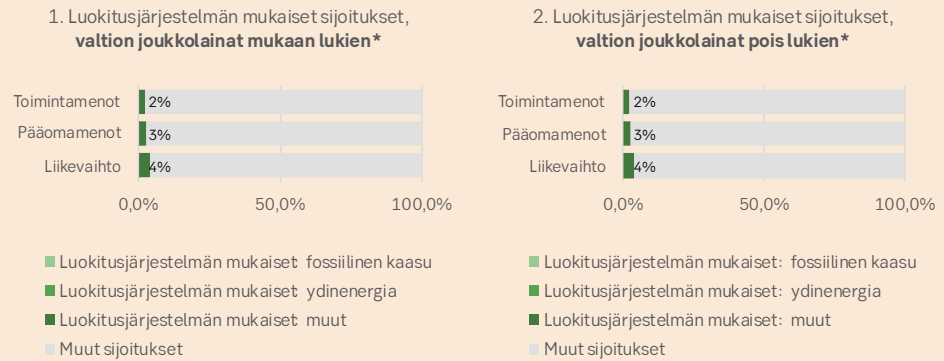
1. Luokitusjärjestelmän mukaiset sijoitukset, **valtion joukkolainat mukaan lukien***

Toimintamenot 2%
Pääomamenot 3%
Liikevaihto 4%

0,0% 50,0% 100,0%

Luokitusjärjestelmän mukaiset fossiilinen kaasu
Luokitusjärjestelmän mukaiset ydinenergia
Luokitusjärjestelmän mukaiset muut
Muut sijoitukset

2. Luokitusjärjestelmän mukaiset sijoitukset, **valtion joukkolainat pois lukien***

Toimintamenot 2%
Pääomamenot 3%
Liikevaihto 4%

0,0% 50,0% 100,0%

Luokitusjärjestelmän mukaiset: fossiilinen kaasu
Luokitusjärjestelmän mukaiset: ydinenergia
Luokitusjärjestelmän mukaiset: muut
Muut sijoitukset